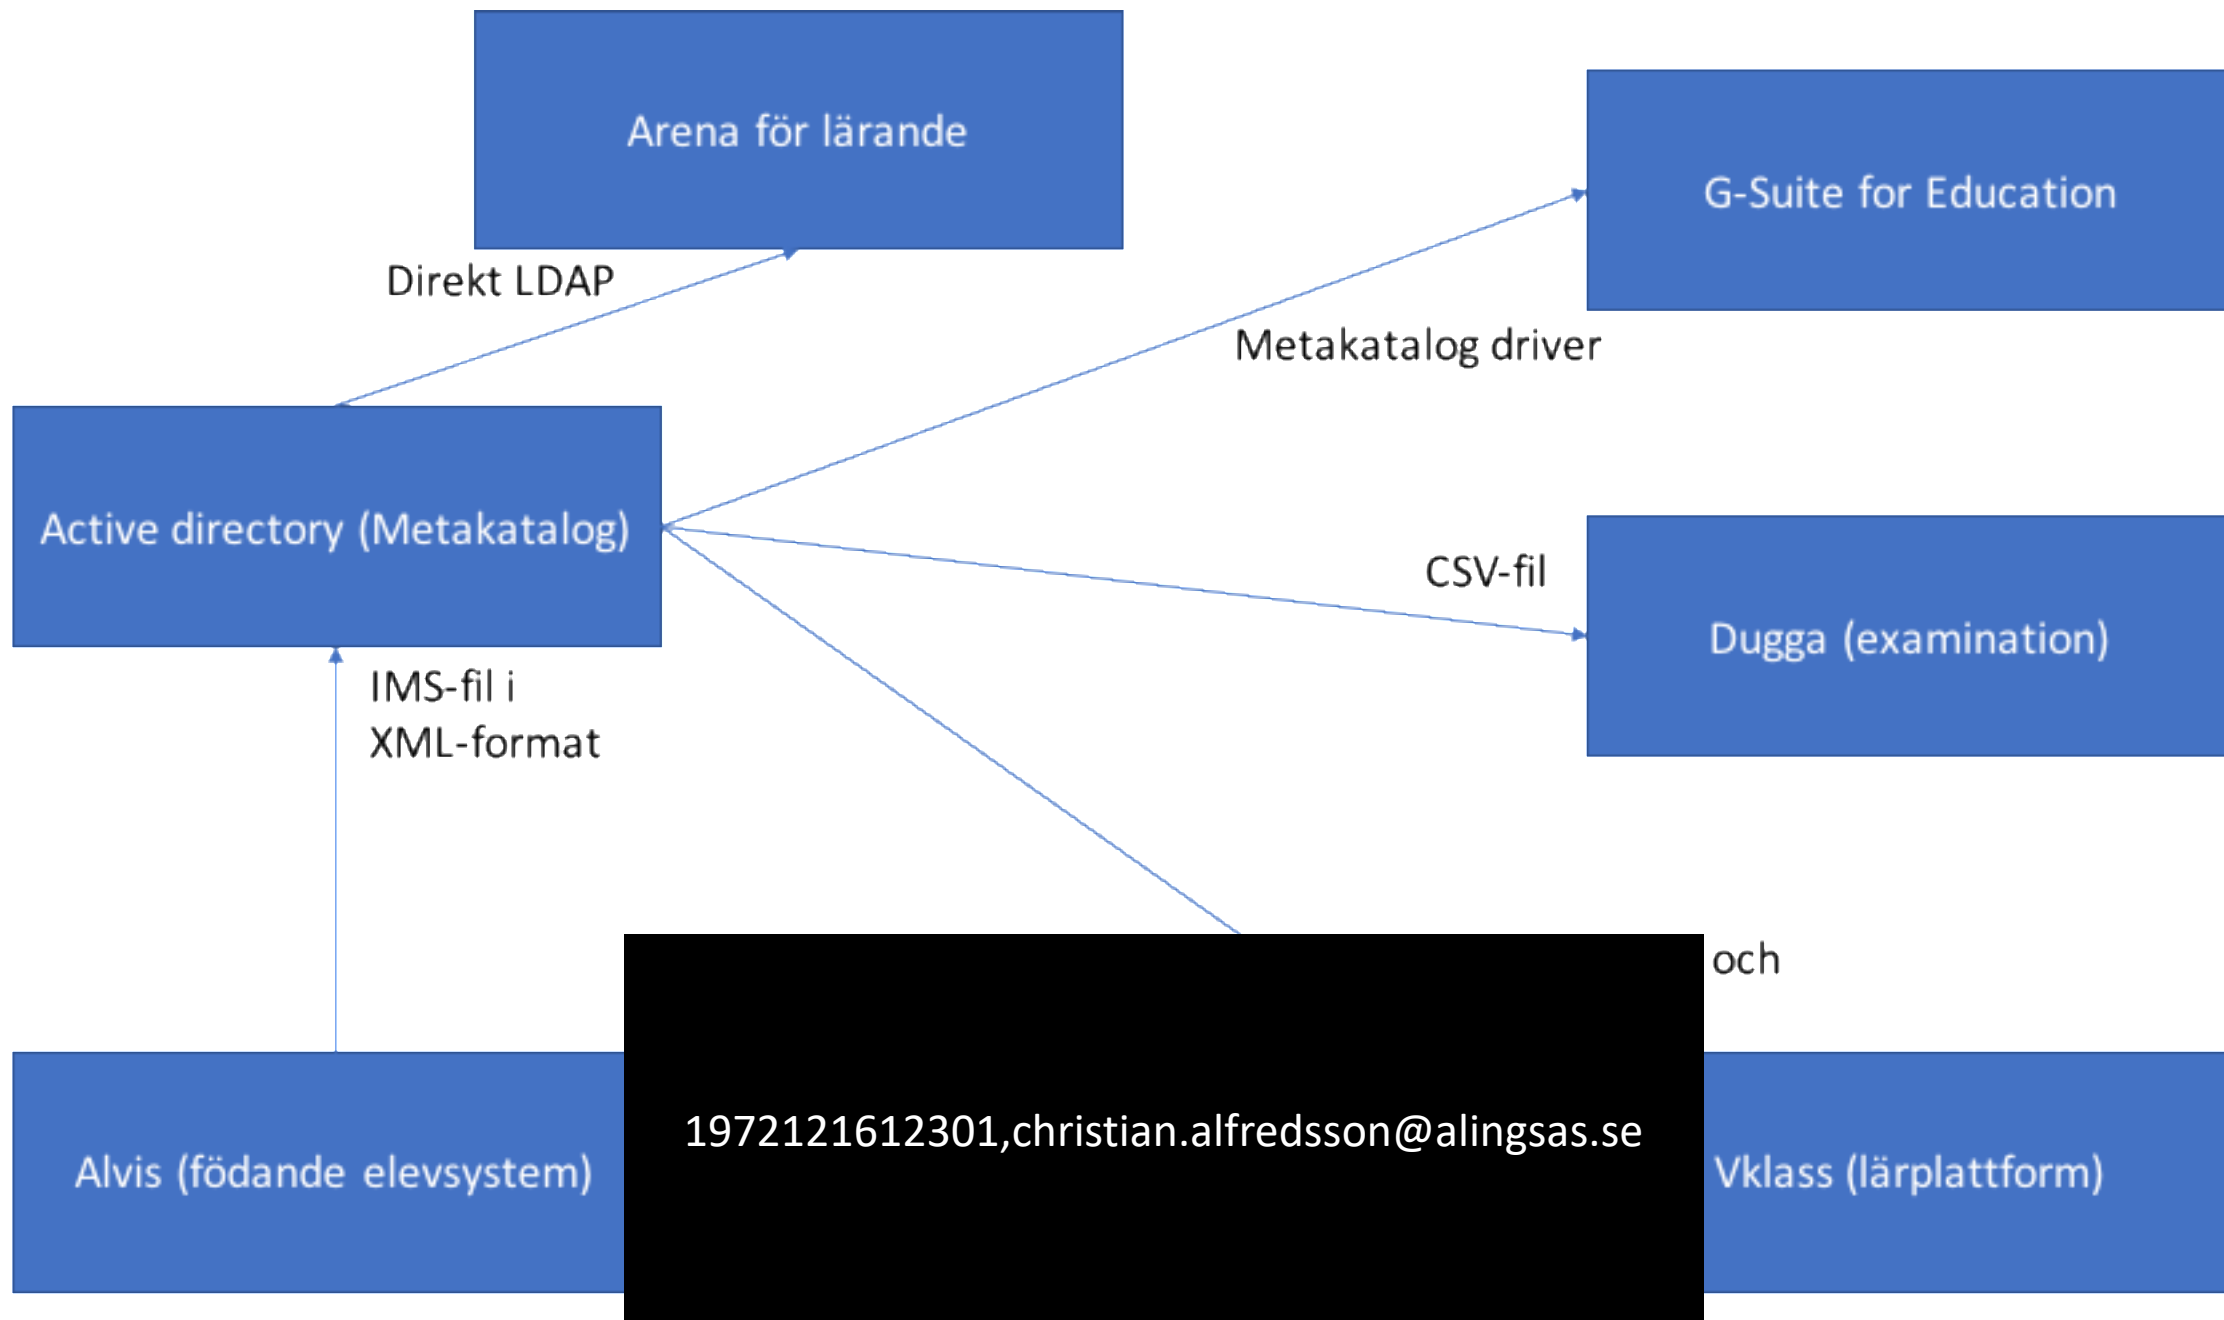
Arena för lärande

Direkt LDAP

G-Suite for Education

Metakatalog driver

Active directory (Metakatalog)

CSV-fil

Dugga (examination)

IMS-fil i XML-format

och

1972121612301,christian.alfredsson@alingsas.se

Alvis (födande elevsystem)

Vklass (lärplattform)